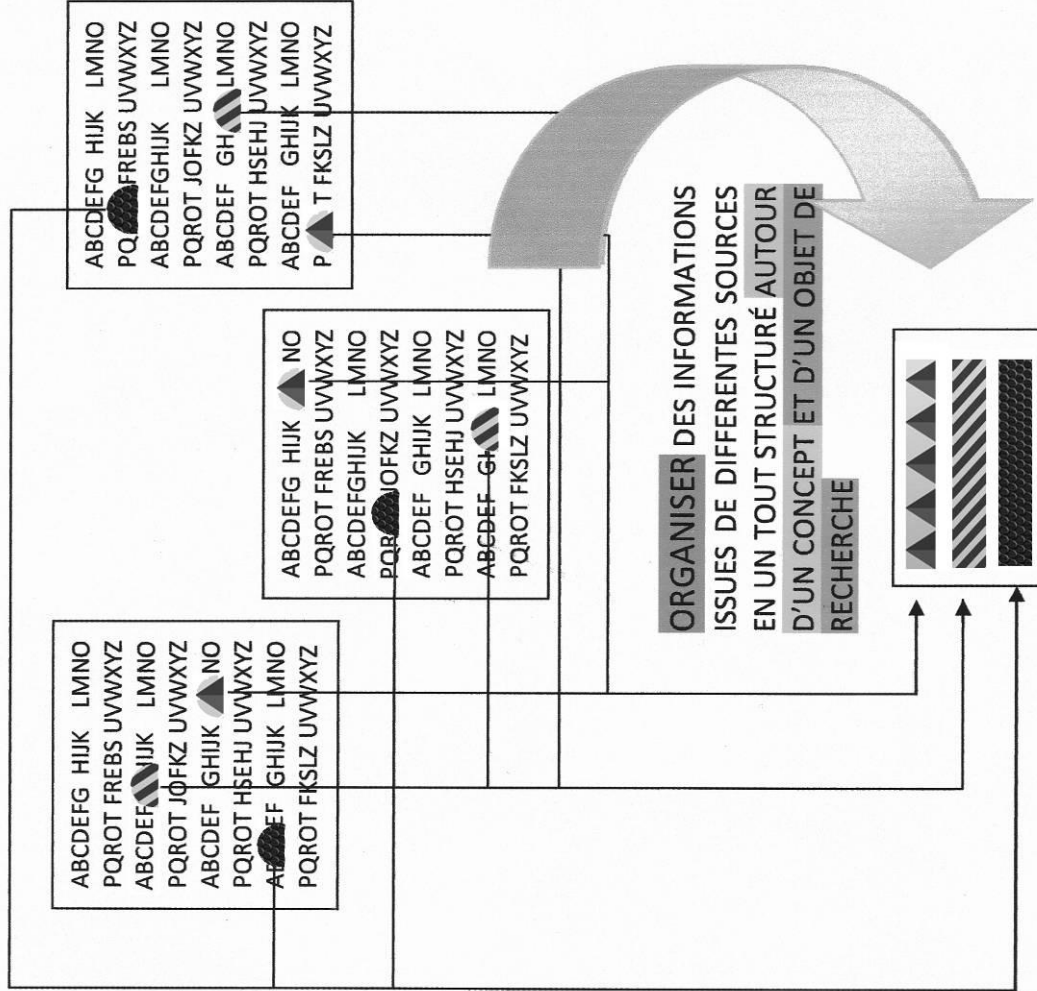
ABCDEFG HIJK LMNO
PQ FREBS UVWXYZ
ABCDEFGHIJK LMNO
PQROT JOFKZ UVWXYZ
ABCDEF GH LMNO
PQROT HSEHJ UVWXYZ
ABCDEF GHIJK LMNO
P T FKSLZ UVWXYZ

ABCDEFG HIJK NO
PQROT FREBS UVWXYZ
ABCDEFGHIJK LMNO
PQR JOFKZ UVWXYZ
ABCDEF GHIJK LMNO
PQROT HSEHJ UVWXYZ
ABCDEF GH LMNO
PQROT FKSLZ UVWXYZ

ABCDEFG HIJK LMNO
PQROT FREBS UVWXYZ
ABCDEF IJK LMNO
PQROT JOFKZ UVWXYZ
ABCDEF GHIJK NO
PQROT HSEHJ UVWXYZ
A EF GHIJK LMNO
PQROT FKSLZ UVWXYZ

ORGANISER DES INFORMATIONS ISSUES DE DIFFERENTES SOURCES EN UN TOUT STRUCTURÉ AUTOUR D'UN CONCEPT ET D'UN OBJET DE RECHERCHE